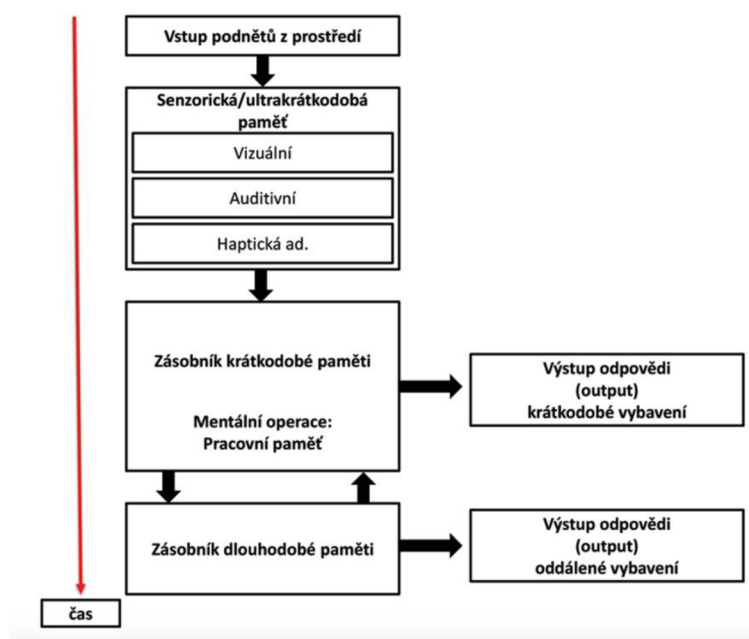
Vstup podnětů z prostředí

Senzorická/ultrakrátkodobá paměť

Vizuální

Auditivní

Haptická ad.

Zásobník krátkodobé paměti

Mentální operace:
Pracovní paměť

Výstup odpovědi
(output)
krátkodobé vybavení

Zásobník dlouhodobé paměti

Výstup odpovědi
(output)
oddálené vybavení

čas